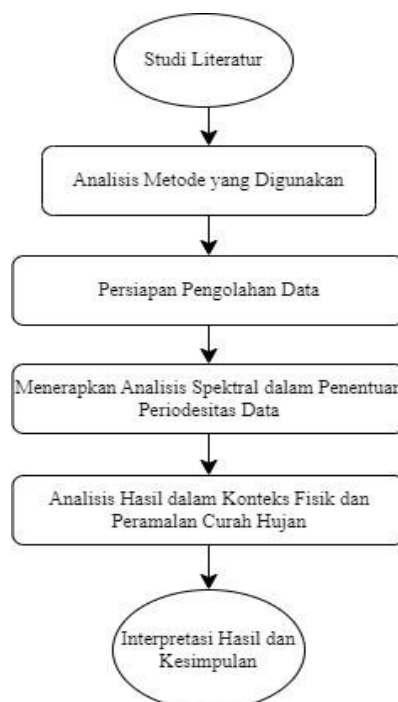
Studi Literatur

Analisis Metode yang Digunakan

Persiapan Pengolahan Data

Menerapkan Analisis Spektral dalam Penentuan Periodesitas Data

Analisis Hasil dalam Konteks Fisik dan Peramalan Curah Hujan

Interpretasi Hasil dan Kesimpulan